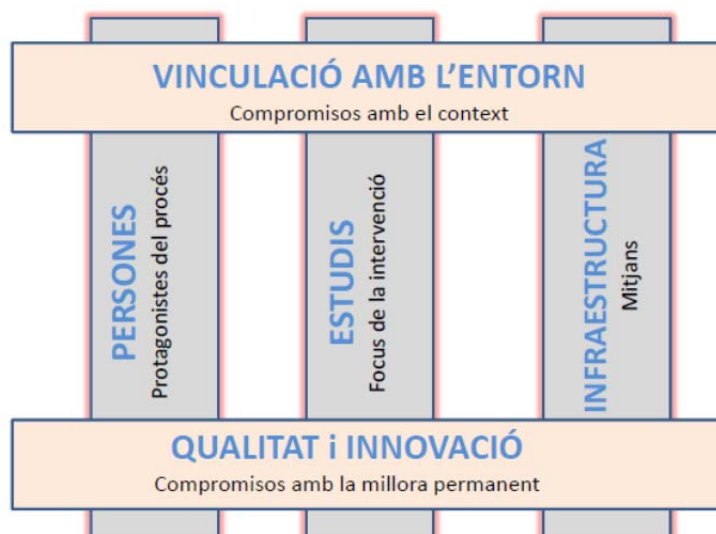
VINCULACIÓ AMB L'ENTORN
Compromisos amb el context

PERSONES
Protagonistes del procés

ESTUDIS
Focus de la intervenció

INFRAESTRUCTURA
Mitjans

QUALITAT i INNOVACIÓ
Compromisos amb la millora permanent